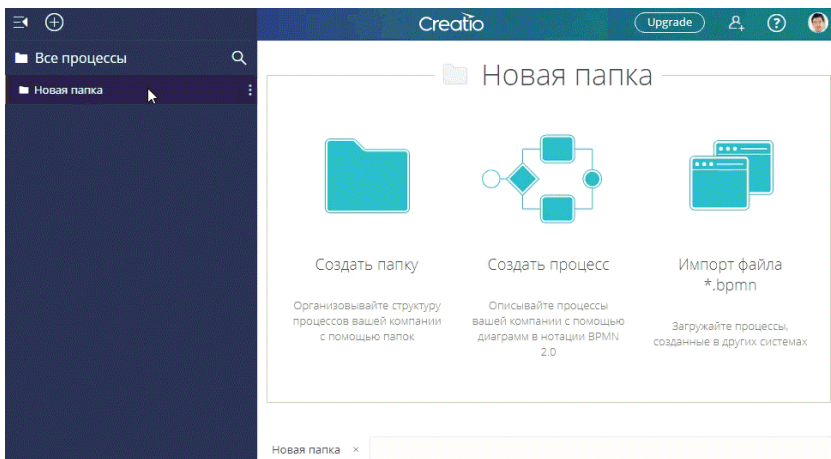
Creatio

Upgrade

Все процессы

Новая папка

Новая папка

Создать папку

Организовывайте структуру процессов вашей компании с помощью папок

Создать процесс

Описывайте процессы вашей компании с помощью диаграмм в нотации BPMN 2.0

Импорт файла *.bpmn

Загружайте процессы, созданные в других системах

Новая папка ×